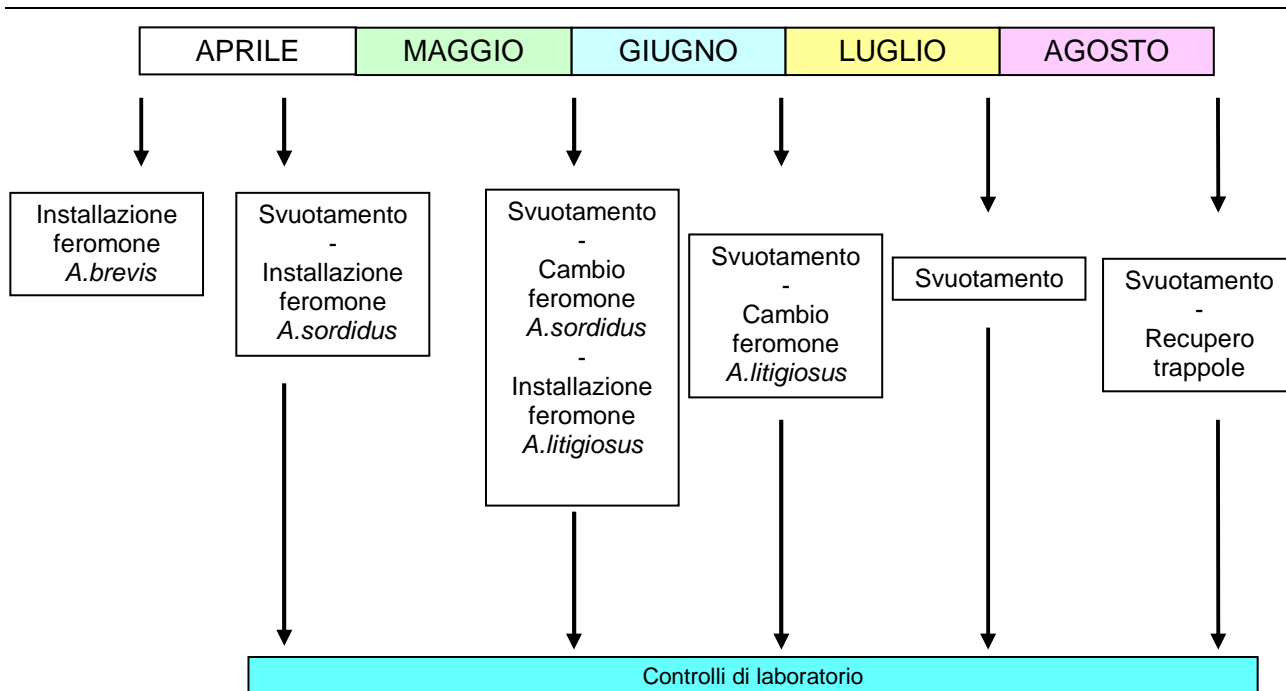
| APRILE | MAGGIO | GIUGNO | LUGLIO | AGOSTO |
|---|---|---|---|---|

Installazione feromone *A.brevis*

Svuotamento - Installazione feromone *A.sordidus*

Svuotamento - Cambio feromone *A.sordidus* - Installazione feromone *A.litigiosus*

Svuotamento - Cambio feromone *A.litigiosus*

Svuotamento

Svuotamento - Recupero trappole

Controlli di laboratorio